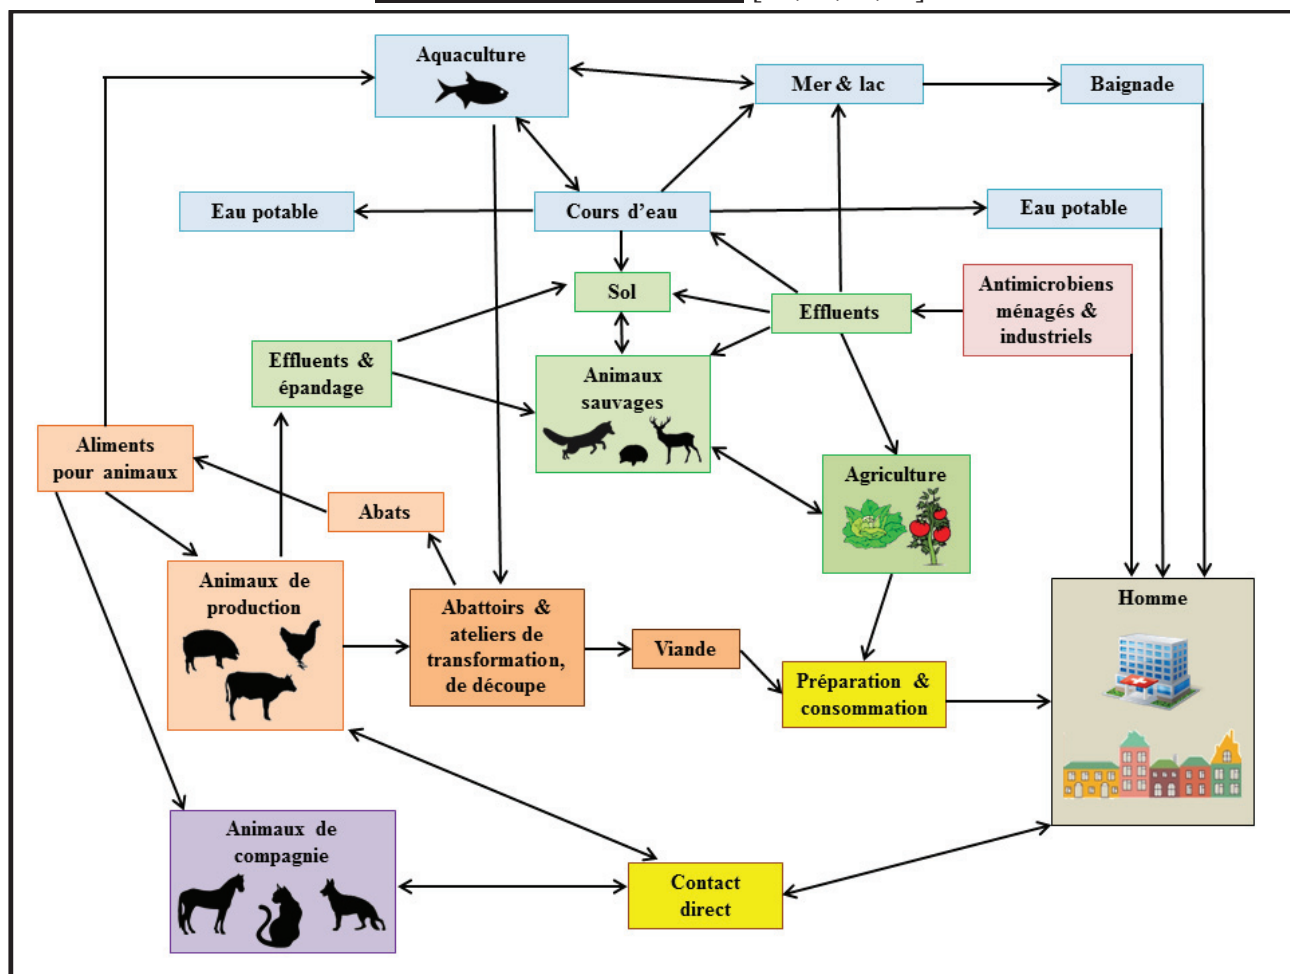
Aquaculture

Mer & lac

Baignade

Eau potable

Cours d'eau

Eau potable

Sol

Effluents

Antimicrobiens ménagés & industriels

Effluents & épandage

Animaux sauvages

Aliments pour animaux

Abats

Agriculture

Animaux de production

Abattoirs & ateliers de transformation, de découpe

Viande

Préparation & consommation

Homme

Animaux de compagnie

Contact direct